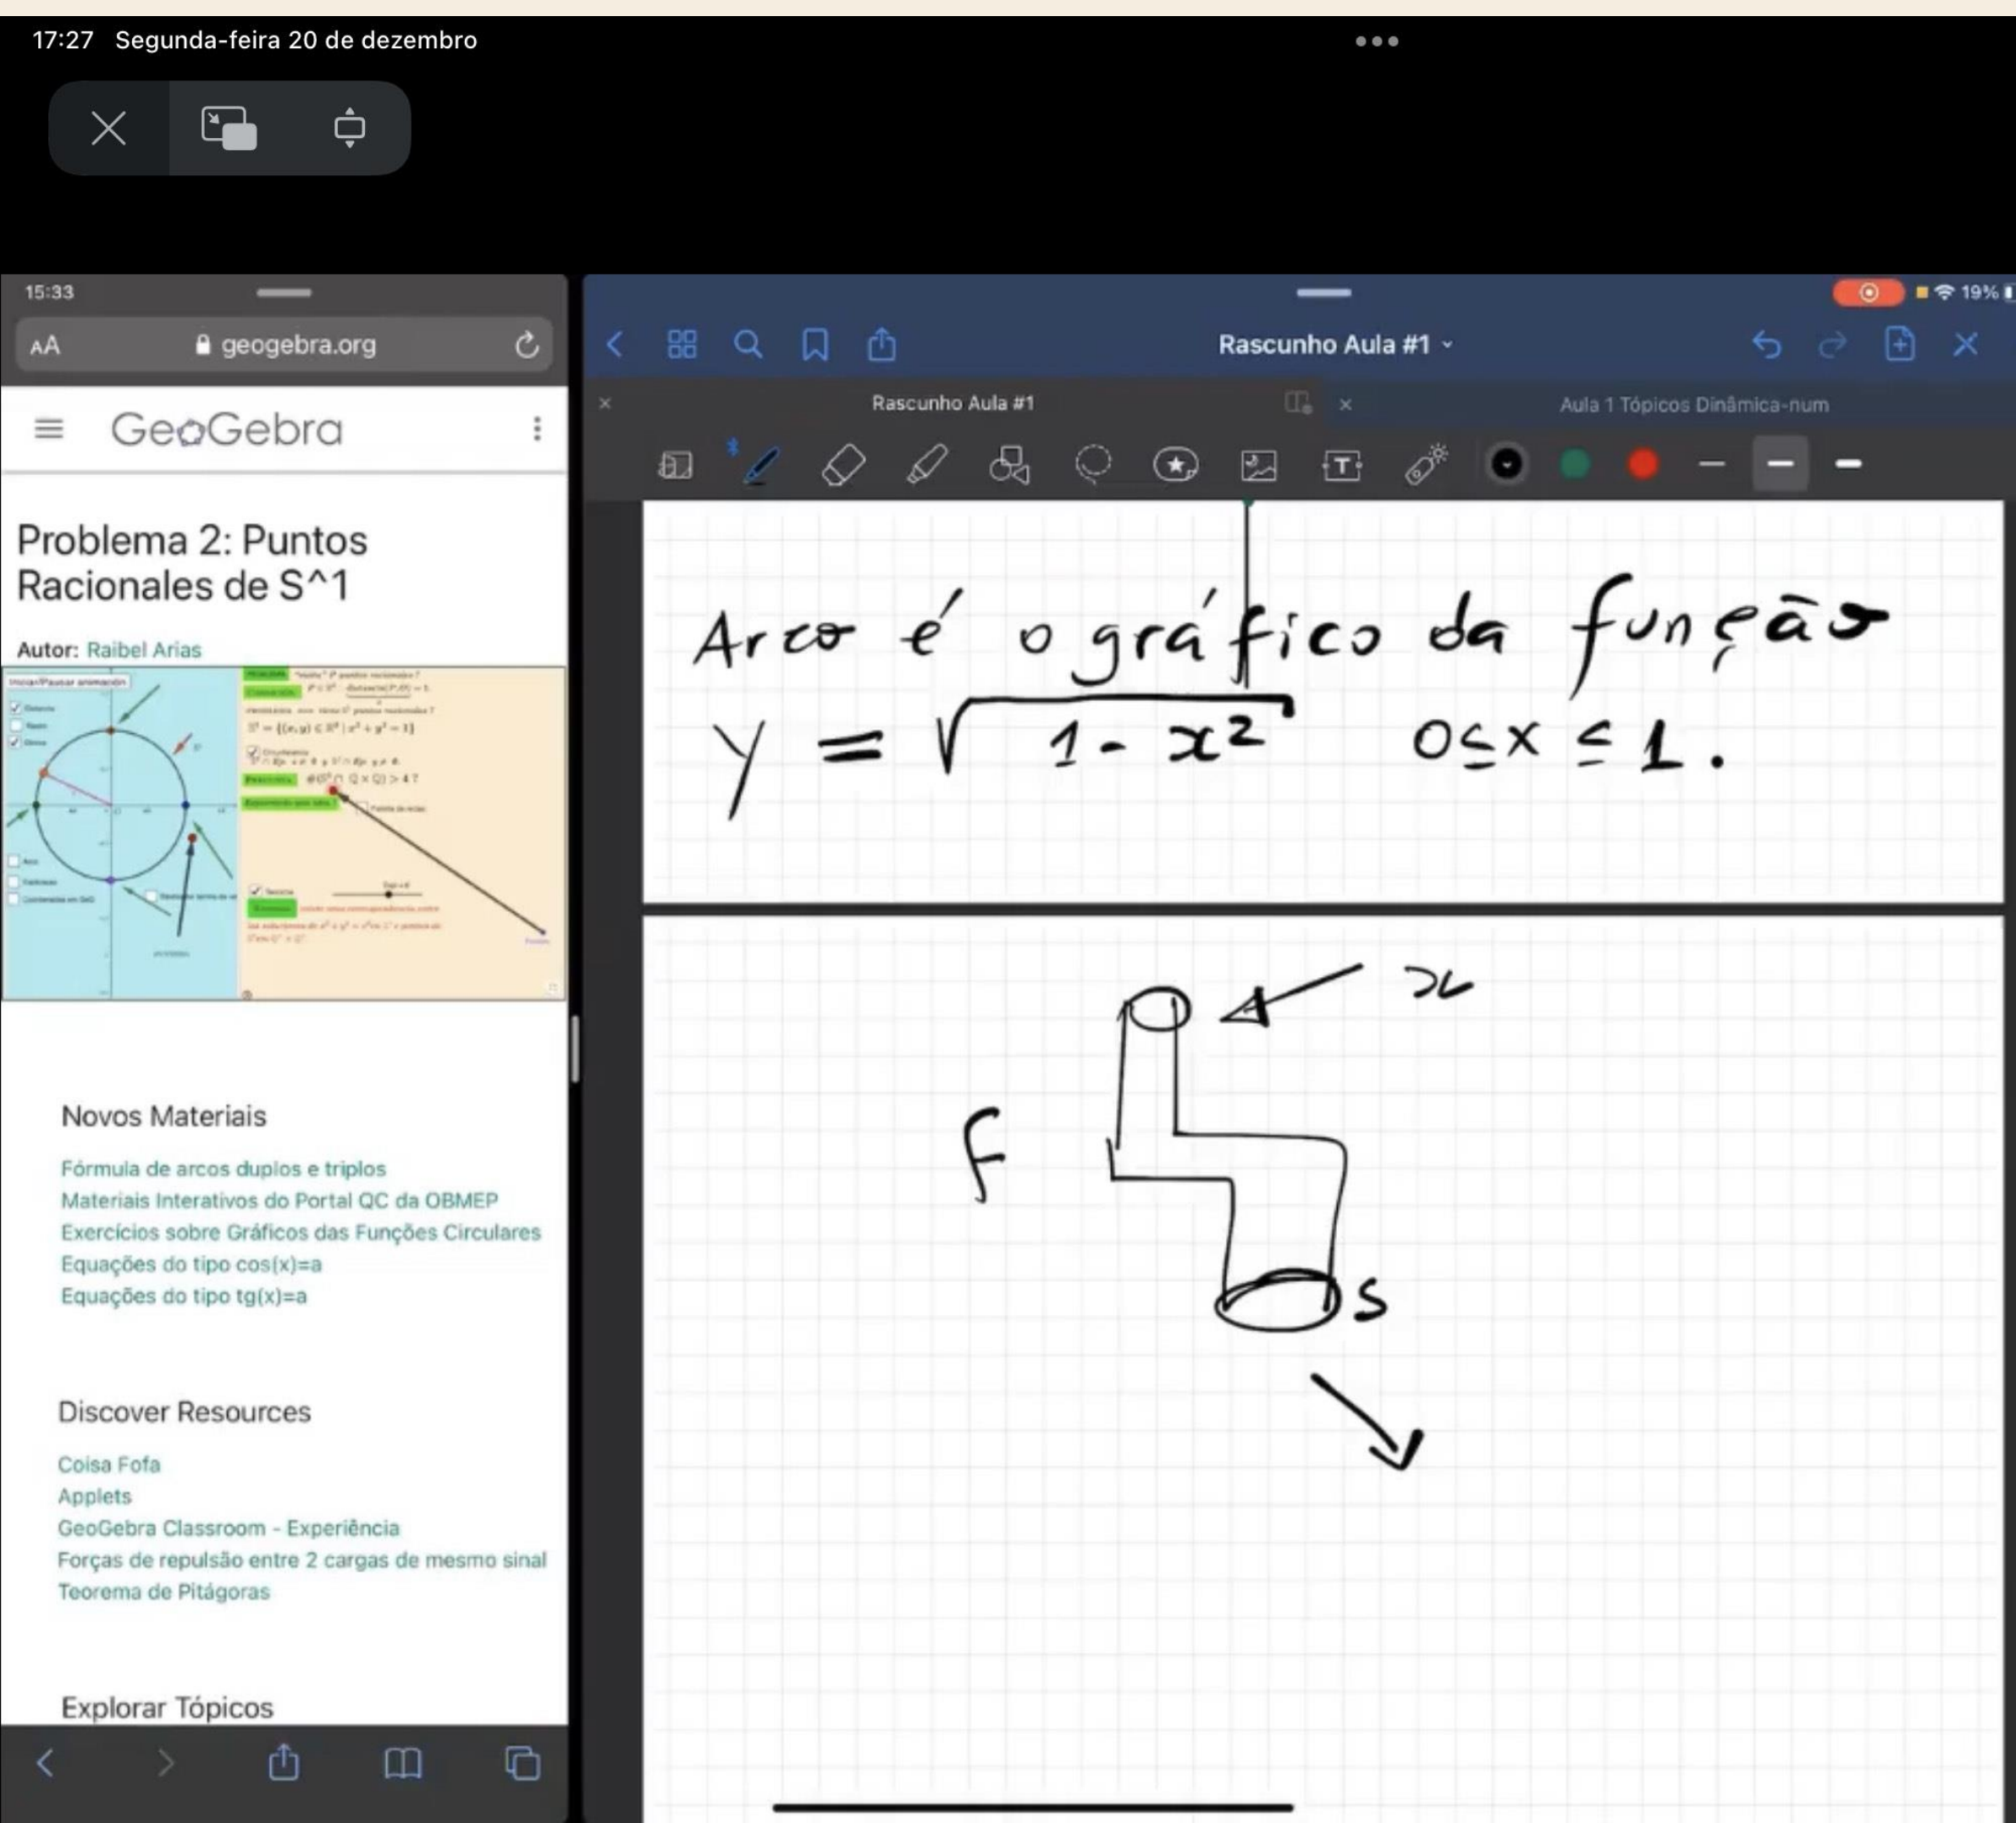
17:27 Segunda-feira 20 de dezembro

15:33

AA geogebra.org

GeoGebra

Problema 2: Puntos Racionales de S^1

Autor: Raibel Arias

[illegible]

Novos Materiais

Fórmula de arcos duplos e triplos
Materiais Interativos do Portal QC da OBMEP
Exercícios sobre Gráficos das Funções Circulares
Equações do tipo cos(x)=a
Equações do tipo tg(x)=a

Discover Resources

Coisa Fofa
Applets
GeoGebra Classroom - Experiência
Forças de repulsão entre 2 cargas de mesmo sinal
Teorema de Pitágoras

Explorar Tópicos

19%

Rascunho Aula #1

Rascunho Aula #1

Aula 1 Tópicos Dinâmica-num

Arco é o gráfico da função

$y = \sqrt{1-x^2}$ $0 \leq x \leq 1$.

x

f

s